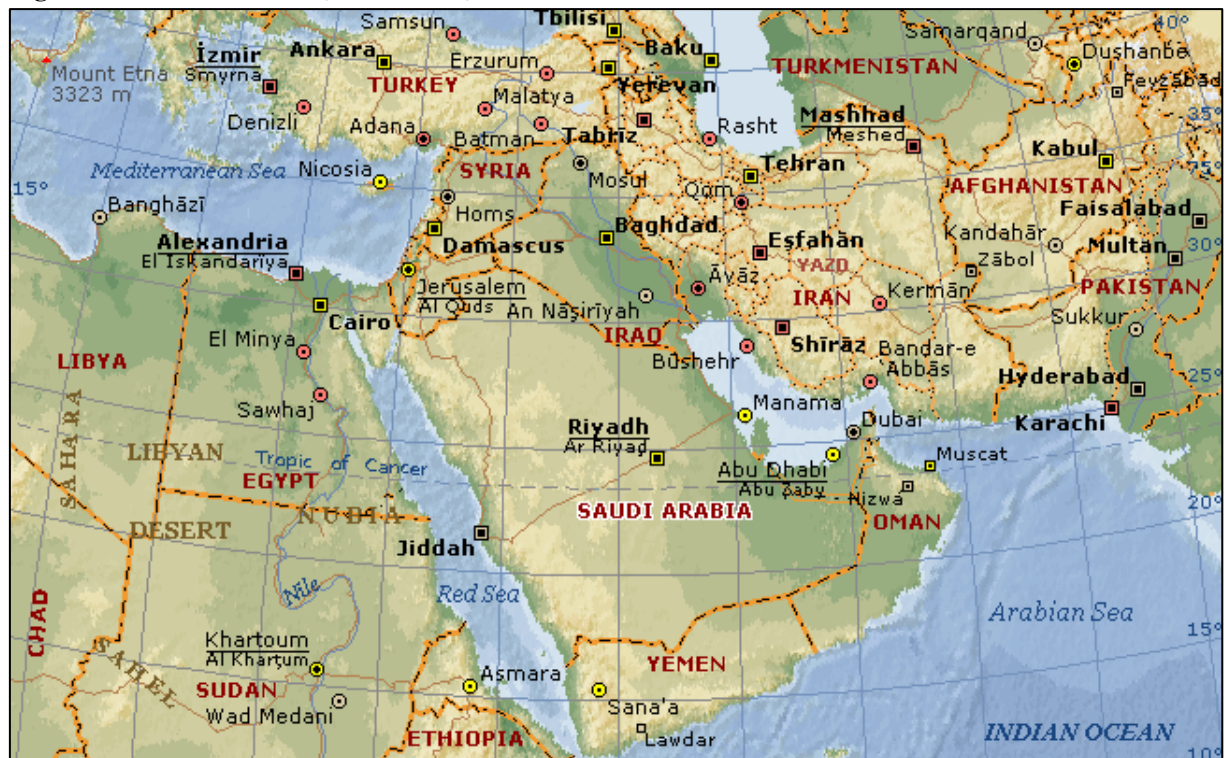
Samsun
Tbilisi
Samarqand
40°
Dushanbe
Feyzabad
İzmir
Smyrna
Ankara
Erzurum
Baku
Yerevan
TURKMENISTAN
Mount Etna
3323 m
TURKEY
Malatya
Mashhad
Meshed
35°
Denizli
Adana
Batman
Tabriz
Rasht
Kabul
Mediterranean Sea
Nicosia
SYRIA
Mosul
Tehran
15°
Qom
AFGHANISTAN
Banghāzī
Homs
Baghdad
Faisalabad
Alexandria
El Iskandarîya
Damascus
Esfahān
Kandahār
Multan
30°
Āvāz
YAZD
Zābol
Jerusalem
Al Quds
An Nāşirīyah
IRAN
Kermān
PAKISTAN
Cairo
IRAQ
Sukkur
LIBYA
El Minya
Būshehr
Shīrāz
Bandar-e Abbās
Hyderabad
25°
Sawhaj
Manama
Dubai
Karachi
SAHARA
LIBYAN
Tropic of Cancer
Riyadh
Ar Riyad
Muscat
EGYPT
Abu Dhabi
Abu Zaby
Nizwa
20°
DESERT
NUBIA
SAUDI ARABIA
OMAN
Jiddah
Nile
Red Sea
Arabian Sea
CHAD
15°
Khartoum
Al Khartum
SAHEL
YEMEN
Asmara
SUDAN
Wad Medani
Sana'a
Lawdar
ETHIOPIA
INDIAN OCEAN
10°